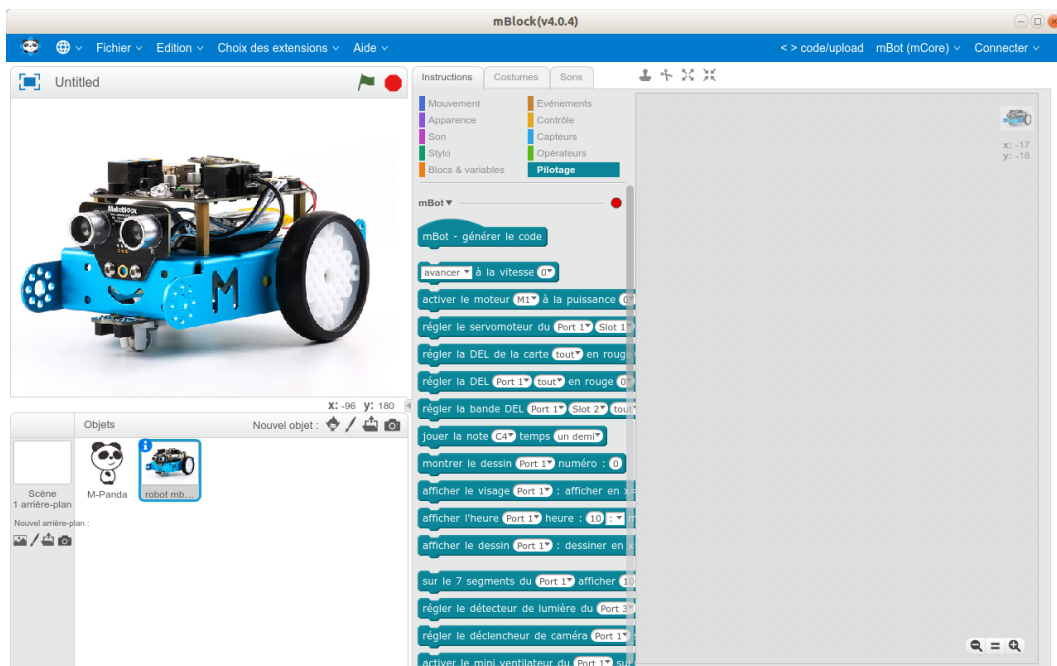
mBlock(v4.0.4)

Fichier Edition Choix des extensions Aide

< > code/upload mBot (mCore) Connecter

Untitled

Instructions Costumes Sons

Mouvement
Apparence
Son
Stylo
Blocs & variables
Evénements
Contrôle
Capteurs
Opérateurs
Pilotage

mBot

mBot - générer le code

avancer à la vitesse 0

activer le moteur M1 à la puissance 0

régler le servomoteur du Port 1 Slot 1

régler la DEL de la carte tout en rouge

régler la DEL Port 1 tout en rouge 0

régler la bande DEL Port 1 Slot 2 tout

jouer la note C4 temps un demi

montrer le dessin Port 1 numéro : 0

afficher le visage Port 1 : afficher en x

afficher l'heure Port 1 heure : 10 :

afficher le dessin Port 1 : dessiner en

sur le 7 segments du Port 1 afficher 10

régler le détecteur de lumière du Port 3

régler le déclencheur de caméra Port 1

activer le mini ventilateur du Port 1

x: -17
y: -18

x: -96 y: 180

Objets

Nouvel objet :

Scène
1 arrière-plan

Nouvel arrière-plan :

M-Panda

robot mb...